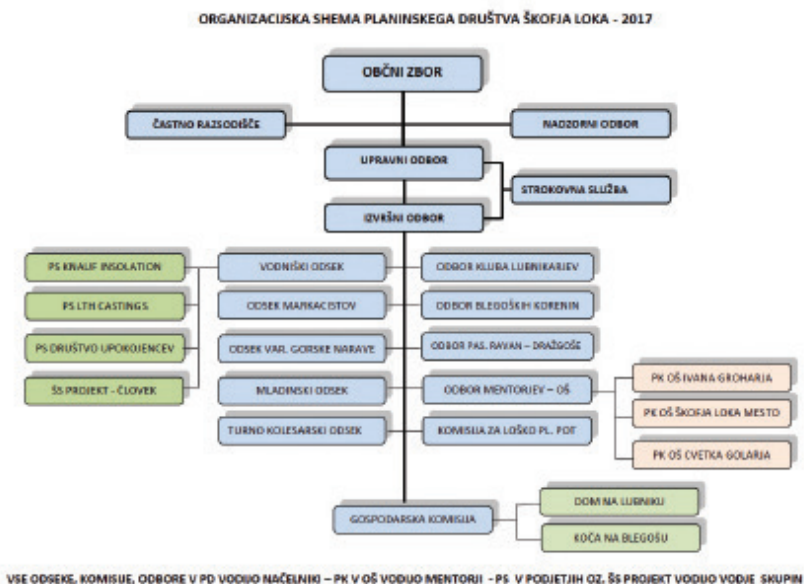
ORGANIZACIJSKA SHEMA PLANINSKEGA DRUŠTVA ŠKOFJA LOKA - 2017

OBČNI ZBOR

ČASTNO RAZSODIŠČE

NADZORNI ODBOR

UPRAVNI ODBOR

STROKOVNA SLUŽBA

IZVRŠNI ODBOR

PS KNAUF INSOLATION

PS LTH CASTINGS

PS DRUŠTVO UPOKOJENCEV

ŠS PROJEKT - ČLOVEK

VODNIŠKI ODSEK

ODSEK MARKACISTOV

ODSEK VAR. GORSKE NARAVE

MLADINSKI ODSEK

TURNO KOLESARSKI ODSEK

ODBOR KLUBA LUBNIKARJEV

ODBOR BLEGOŠKIH KORENIN

ODBOR PAS. RAVAN – DRAŽGOŠE

ODBOR MENTORJEV – OŠ

KOMISIJA ZA LOŠKO PL. POT

PK OŠ IVANA GROHARJA

PK OŠ ŠKOFJA LOKA MESTO

PK OŠ CVETKA GOLARJA

GOSPODARSKA KOMISIJA

DOM NA LUBNIKU

KOČA NA BLEGOŠU

VSE ODSEKE, KOMISIJE, ODBORE V PD VODIJO NAČELNIKI – PK V OŠ VODIJO MENTORJI – PS V PODJETJIH OZ. ŠS PROJEKT VODIJO VODJE SKUPIN